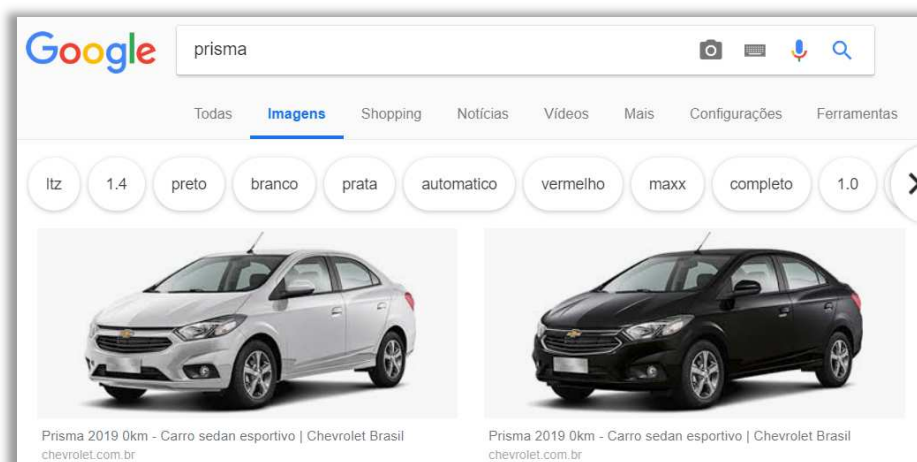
Google

prisma

Todas Imagens Shopping Notícias Vídeos Mais Configurações Ferramentas

ltz 1.4 preto branco prata automatico vermelho maxx completo 1.0

Prisma 2019 0km - Carro sedan esportivo | Chevrolet Brasil
chevrolet.com.br

Prisma 2019 0km - Carro sedan esportivo | Chevrolet Brasil
chevrolet.com.br